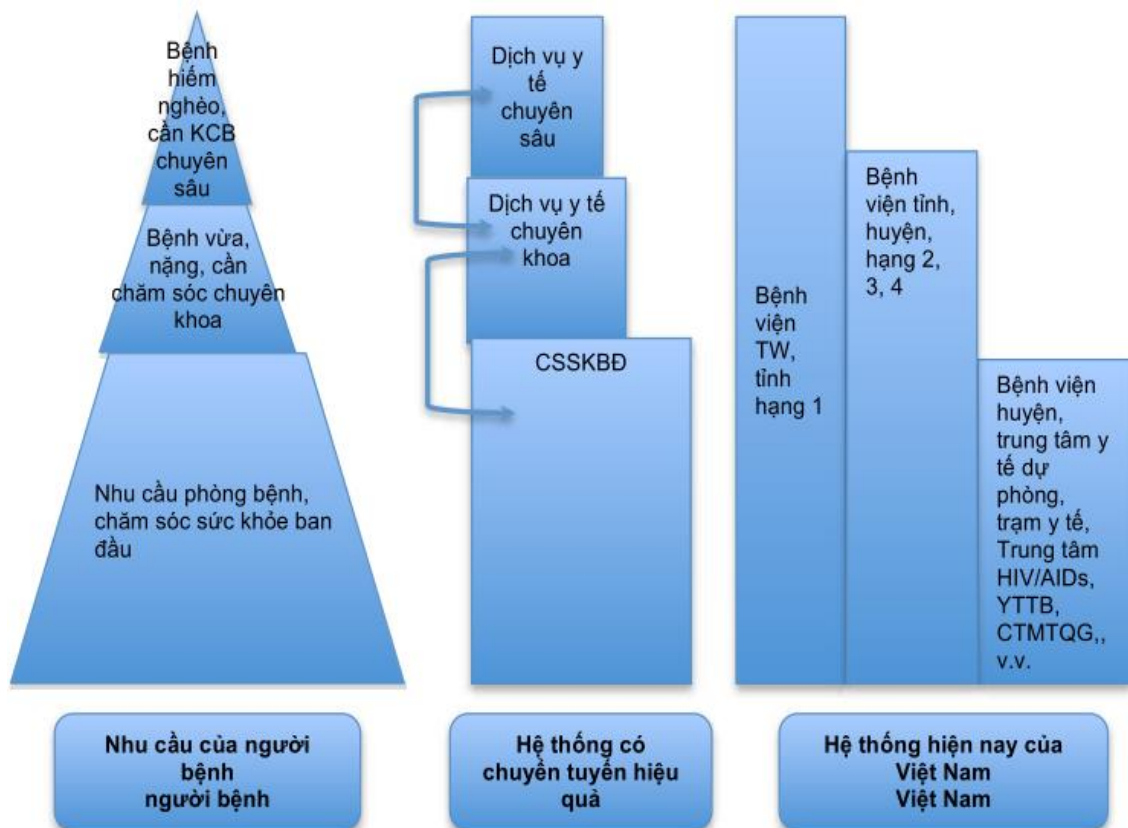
Bệnh hiếm nghèo, cần KCB chuyên sâu

Bệnh vừa, nặng, cần chăm sóc chuyên khoa

Nhu cầu phòng bệnh, chăm sóc sức khỏe ban đầu

Dịch vụ y tế chuyên sâu

Dịch vụ y tế chuyên khoa

CSSKBĐ

Bệnh viện TW, tỉnh hạng 1

Bệnh viện tỉnh, huyện, hạng 2, 3, 4

Bệnh viện huyện, trung tâm y tế dự phòng, trạm y tế, Trung tâm HIV/AIDs, YTTB, CTMTQG,, v.v.

Nhu cầu của người bệnh người bệnh

Hệ thống có chuyển tuyến hiệu quả

Hệ thống hiện nay của Việt Nam Việt Nam